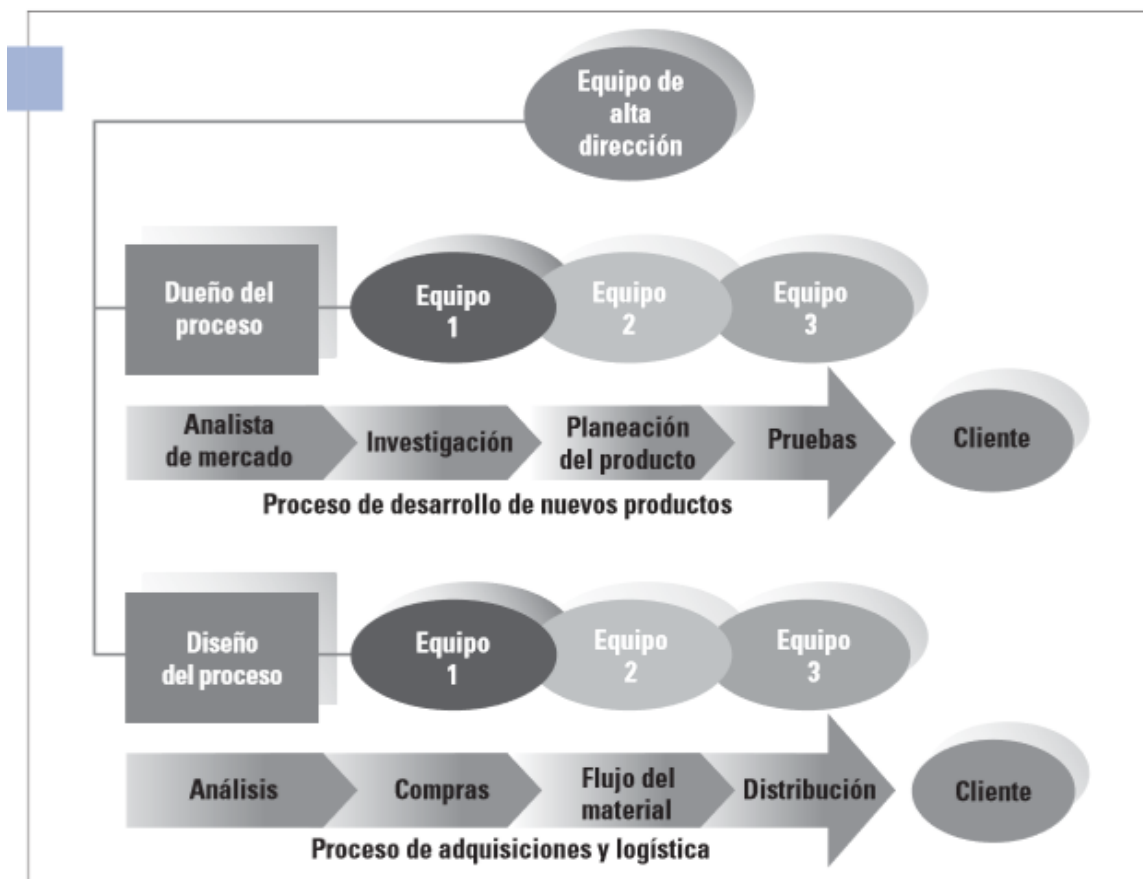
Equipo de alta dirección

Dueño del proceso

Equipo 1

Equipo 2

Equipo 3

Analista de mercado

Investigación

Planeación del producto

Pruebas

Cliente

Proceso de desarrollo de nuevos productos

Diseño del proceso

Equipo 1

Equipo 2

Equipo 3

Análisis

Compras

Flujo del material

Distribución

Cliente

Proceso de adquisiciones y logística